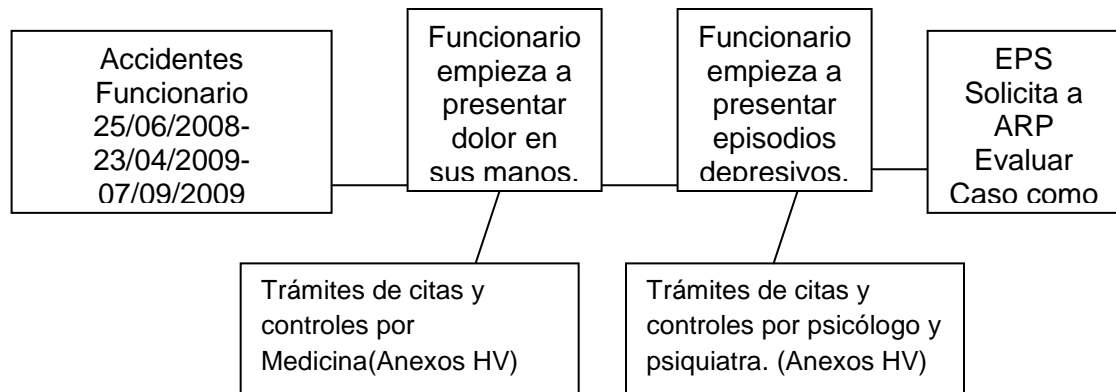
Accidentes Funcionario 25/06/2008- 23/04/2009- 07/09/2009

Funcionario empieza a presentar dolor en sus manos.

Funcionario empieza a presentar episodios depresivos.

EPS Solicita a ARP Evaluar Caso como

Trámites de citas y controles por Medicina(Anexos HV)

Trámites de citas y controles por psicólogo y psiquiatra. (Anexos HV)